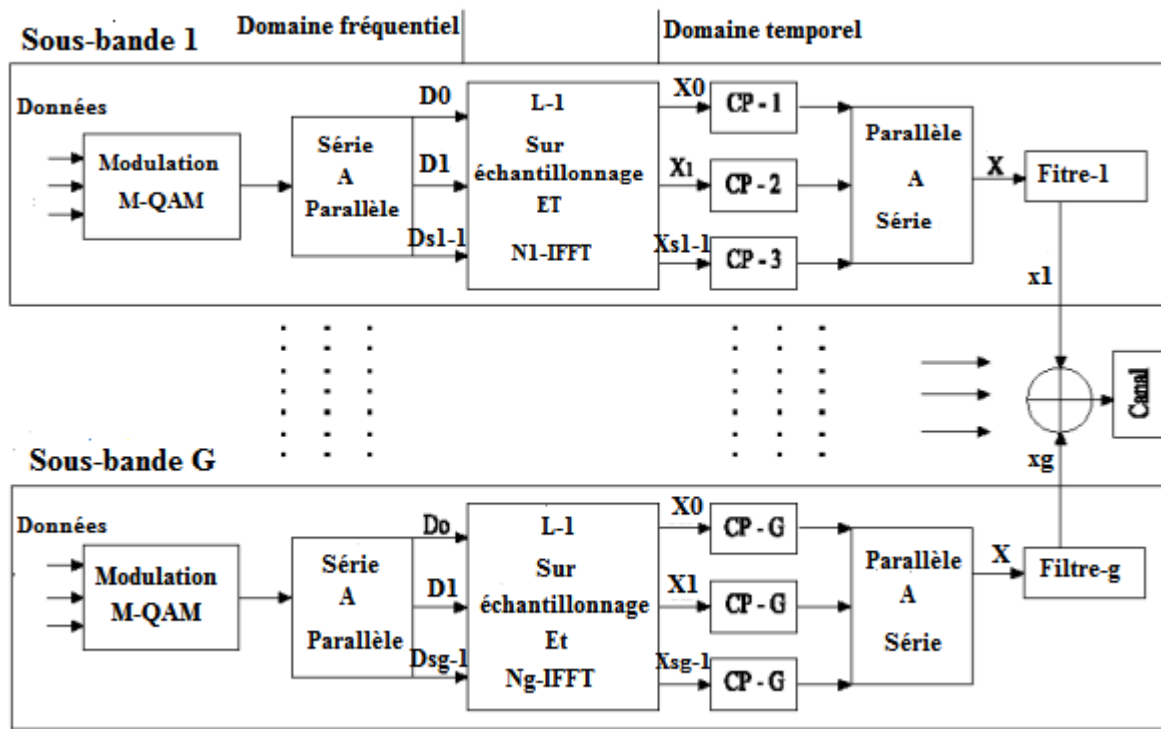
Sous-bande 1

Domaine fréquentiel

Domaine temporel

Données

Modulation M-QAM

Série A Parallèle

D0

D1

Ds1-1

L-1 Sur échantillonnage ET N1-IFFT

X0

X1

Xs1-1

CP - 1

CP - 2

CP - 3

Parallèle A Série

X

Fitre-1

x1

Canal

xg

Sous-bande G

Données

Modulation M-QAM

Série A Parallèle

Do

D1

Dsg-1

L-1 Sur échantillonnage Et Ng-IFFT

X0

X1

Xsg-1

CP - G

CP - G

CP - G

Parallèle A Série

X

Filtre-g